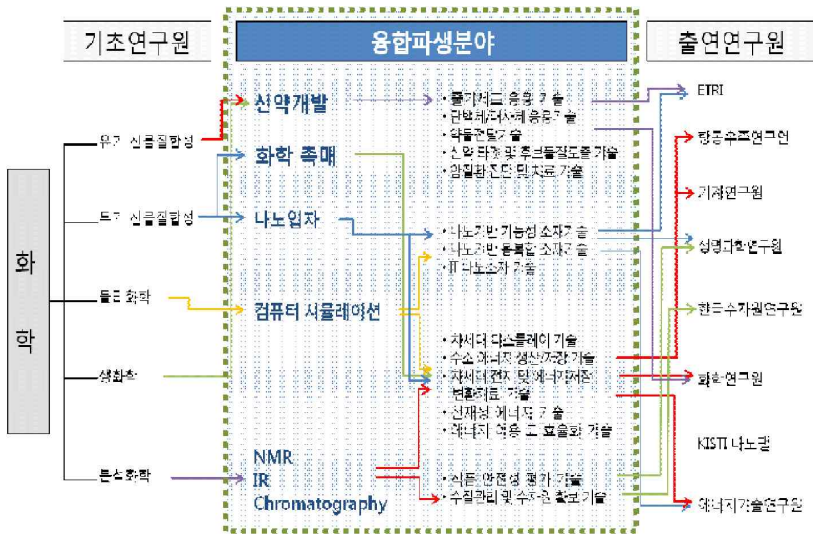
기초연구원

융합파생분야

출연연구원

화학

유기 신물질합성

무기 신물질합성

물리 화학

생화학

분석화학

신약개발

화학 촉매

나노입자

컴퓨터 시뮬레이션

NMR
IR
Chromatography

· 물기체크 응용 기술
· 단백체/대사체 응용 기술
· 약물전달기술
· 신약 타겟 및 후보물질도출 기술
· 암질환진단 및 치료 기술

· 나노기반 기능성 소재기술
· 나노기반 융복합 소재기술
· IT 나노소자 기술

· 차세대 디스플레이 기술
· 수소 에너지 생산/저장 기술
· 차세대전지 및 에너지저장 변환재료 기술
· 신재생 에너지 기술
· 에너지 이용 고효율화 기술

· 식품 안전성 평가 기술
· 수질관리 및 수처리 활용 기술

ETRI

항공우주연구원

기계연구원

생명과학연구원

한국수자원연구원

화학연구원

KISTI 나노팀

에너지기술연구원